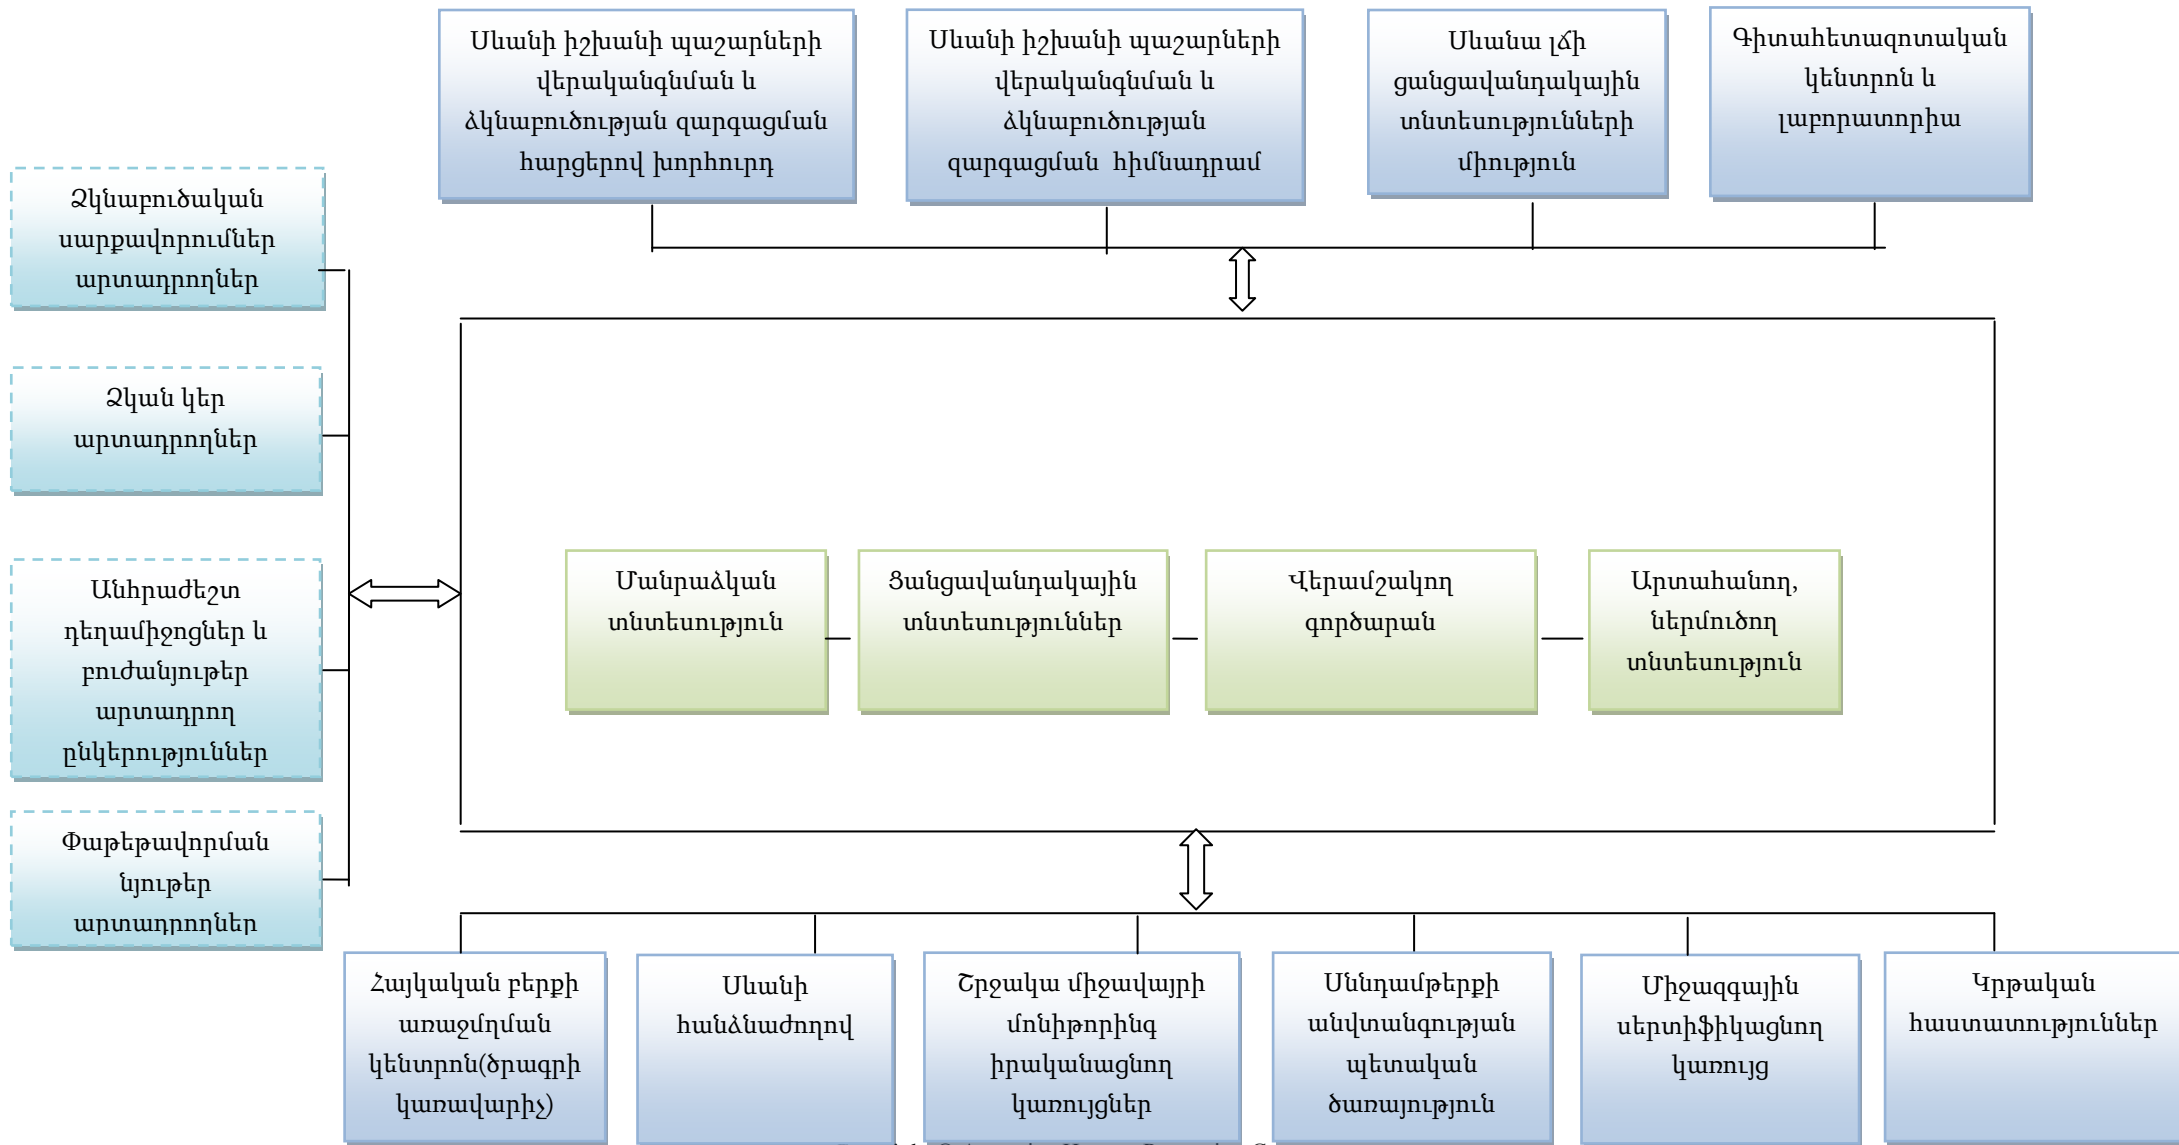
Սևանի իշխանի պաշարների վերականգնման և ձկնաբուծության զարգացման հարցերով խորհուրդ

Սևանի իշխանի պաշարների վերականգնման և ձկնաբուծության զարգացման հիմնադրամ

Սևանա լճի ցանցավանդակային տնտեսությունների միություն

Գիտահետազոտական կենտրոն և լաբորատորիա

Ձկնաբուծական սարքավորումներ արտադրողներ

Ձկան կեր արտադրողներ

Անհրաժեշտ դեղամիջոցներ և բուժանյութեր արտադրող ընկերություններ

Փաթեթավորման նյութեր արտադրողներ

Մանրաձկան տնտեսություն

Ցանցավանդակային տնտեսություններ

Վերամշակող գործարան

Արտահանող, ներմուծող տնտեսություն

Հայկական բերքի առաջմղման կենտրոն(ծրագրի կառավարիչ)

Սևանի հանձնաժողով

Շրջակա միջավայրի մոնիթորինգ իրականացնող կառույցներ

Սննդամթերքի անվտանգության պետական ծառայություն

Միջազգային սերտիֆիկացնող կառույց

Կրթական հաստատություններ